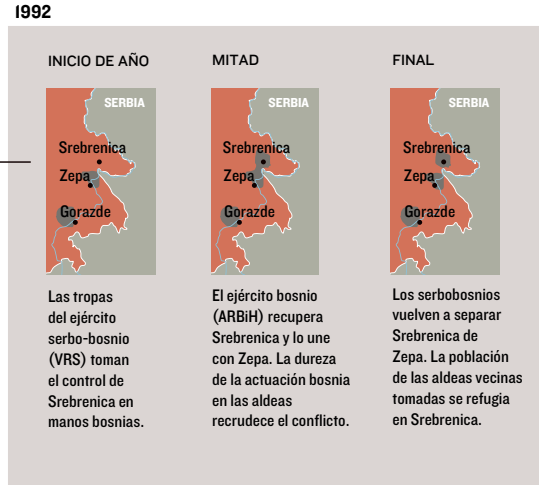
I992

INICIO DE AÑO

SERBIA

Srebrenica

Zepa

Gorazde

Las tropas del ejército serbo-bosnio (VRS) toman el control de Srebrenica en manos bosnias.

MITAD

SERBIA

Srebrenica

Zepa

Gorazde

El ejército bosnio (ARBiH) recupera Srebrenica y lo une con Zepa. La dureza de la actuación bosnia en las aldeas recrudece el conflicto.

FINAL

SERBIA

Srebrenica

Zepa

Gorazde

Los serbobosnios vuelven a separar Srebrenica de Zepa. La población de las aldeas vecinas tomadas se refugia en Srebrenica.